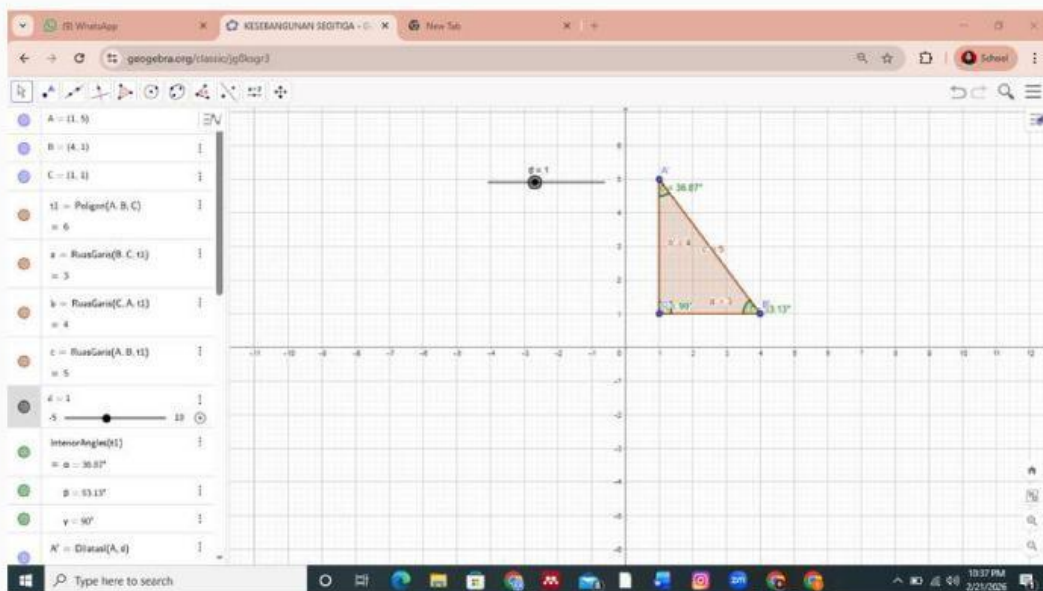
(9) WhatsApp
KESEBANGUNAN SEGITIGA - G
New Tab
geogebra.org/classic/jg8iogr3
School

A = (1, 5)
B = (4, 1)
C = (1, 1)
t1 = Poligon(A, B, C)
= 6
a = RuasGaris(B, C, t1)
= 3
b = RuasGaris(C, A, t1)
= 4
c = RuasGaris(A, B, t1)
= 5
d = 1
-5 10
InteriorAngles(t1)
= α = 36.87°
β = 53.13°
γ = 90°
A' = Dilatasi(A, d)

d = 1
A'
36.87°
b = 4
c = 5
90°
a = 3
B'
53.13°

-11 -10 -9 -8 -7 -6 -5 -4 -3 -2 -1 0 1 2 3 4 5 6 7 8 9 10 11 12
6 5 4 3 2 1 -1 -2 -3 -4 -5 -6

Type here to search
10:37 PM
2/21/2026